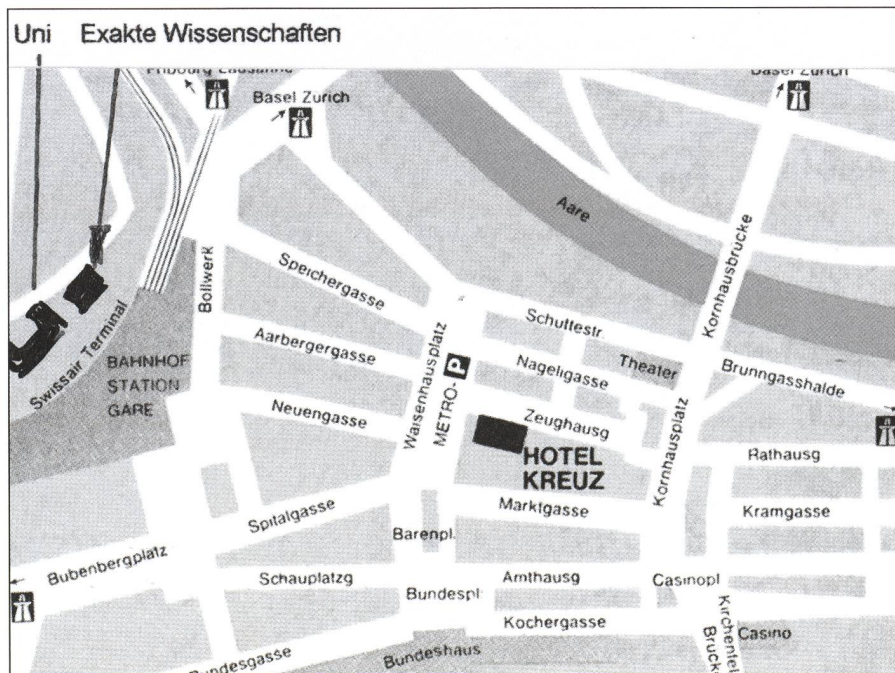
Uni Exakte Wissenschaften

Fribourg Lausanne

Basel Zurich

Basel Zurich

Aare

Kornhausbrucke

Bollwerk

Speichergasse

Schuttestr.

Swissair Terminal

Aarbergergasse

Waisenhausplatz

P

Nageligasse

Theater

Brunngasshalde

BAHNHOF STATION GARE

METRO-

Neuengasse

Zeughausg

Kornhausplatz

HOTEL KREUZ

Rathausg

Marktgasse

Kramgasse

Spitalgasse

Barenpl.

Bubenbergplatz

Schauplatzg

Bundespl

Amthausg

Casinopl

Kochergasse

Kirchenfeld Brucke

Casino

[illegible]ndesgasse

Bundeshaus